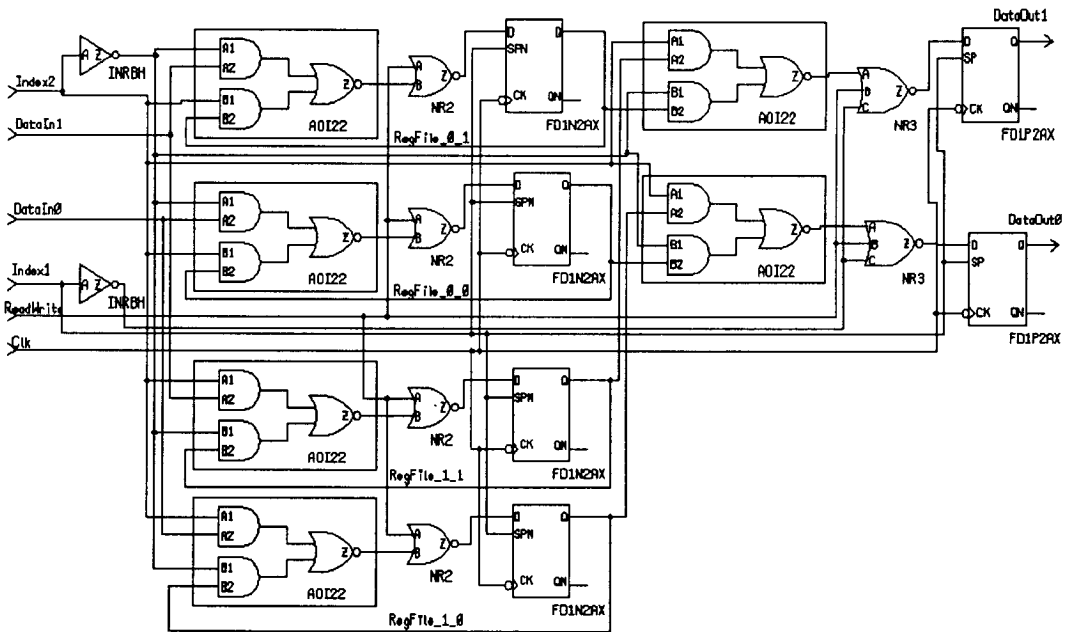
Index2
A Z
INRBH
DataIn1
A1
A2
B1
B2
Z
AOI22
A
B
Z
NR2
D
SPN
CK
Q
QN
RegFile_0_1
FD1N2AX
A1
A2
B1
B2
Z
AOI22
A
B
C
Z
NR3
D
SP
CK
Q
QN
DataOut1
FD1P2AX
DataIn0
A1
A2
B1
B2
Z
AOI22
A
B
Z
NR2
D
SPN
CK
Q
QN
FD1N2AX
RegFile_0_0
A1
A2
B1
B2
Z
AOI22
A
B
C
Z
NR3
DataOut0
D
SP
CK
Q
QN
FD1P2AX
Index1
A Z
INRBH
ReadWrite
Clk
A1
A2
B1
B2
Z
AOI22
A
B
Z
NR2
D
SPN
CK
Q
QN
FD1N2AX
RegFile_1_1
A1
A2
B1
B2
Z
AOI22
A
B
Z
NR2
D
SPN
CK
Q
QN
FD1N2AX
RegFile_1_0